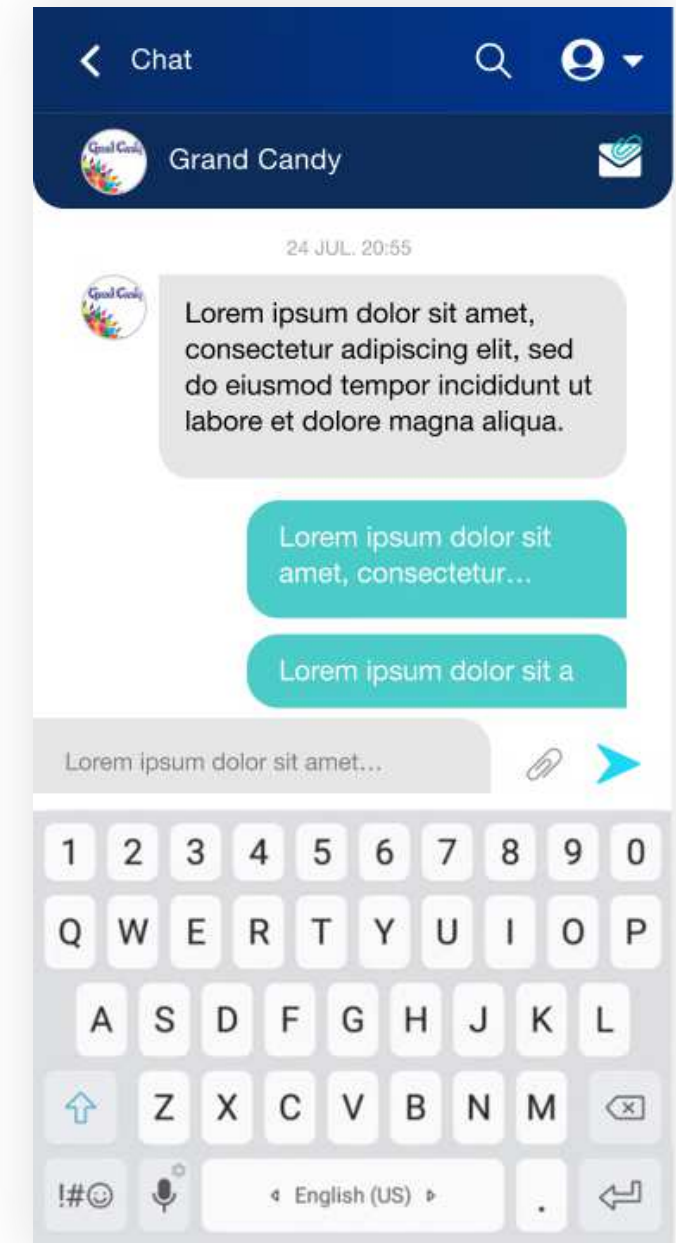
Chat

Grand Candy

Grand Candy

24 JUL. 20:55

Grand Candy

Lorem ipsum dolor sit amet, consectetur adipiscing elit, sed do eiusmod tempor incididunt ut labore et dolore magna aliqua.

Lorem ipsum dolor sit amet, consectetur...

Lorem ipsum dolor sit a

Lorem ipsum dolor sit amet...

1 2 3 4 5 6 7 8 9 0
Q W E R T Y U I O P
A S D F G H J K L
Z X C V B N M
!#☺ English (US) .